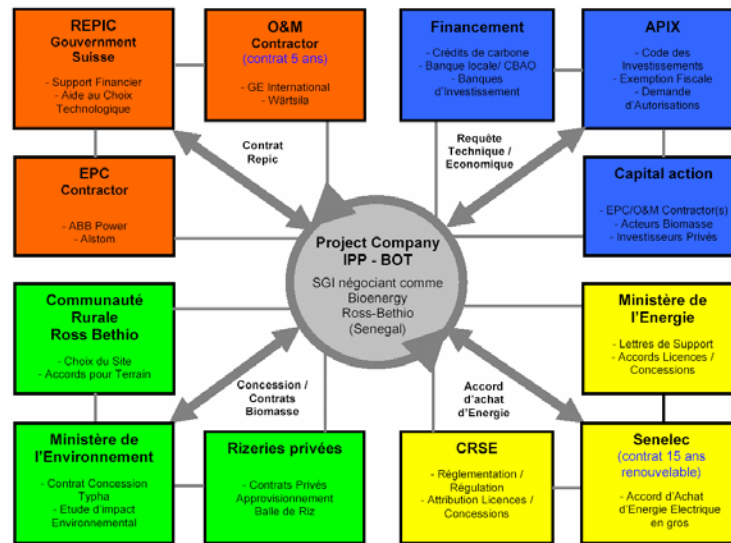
REPIC
Gouvernment Suisse

- Support Financier
- Aide au Choix Technologique

O&M
Contractor
(contrat 5 ans)

- GE International
- Wärtsila

Financement

- Crédits de carbone
- Banque locale/ CBAO
- Banques d'Investissement

APIX

- Code des Investissements
- Exemption Fiscale
- Demande d'Autorisations

Contrat Repic

Requête Technique / Economique

EPC
Contractor

- ABB Power
- Alstom

Capital action

- EPC/O&M Contractor(s)
- Acteurs Biomasse
- Investisseurs Privés

Project Company
IPP - BOT

SGI négociant comme Bioenergy Ross-Bethio (Senegal)

Communauté Rurale Ross Bethio

- Choix du Site
- Accords pour Terrain

Ministère de l'Energie

- Lettres de Support
- Accords Licences / Concessions

Concession / Contrats Biomasse

Accord d'achat d'Energie

Ministère de l'Environnement

- Contrat Concession Typha
- Etude d'impact Environnemental

Rizeries privées

- Contrats Privés Approvisionnement Balle de Riz

CRSE

- Réglementation / Régulation
- Attribution Licences / Concessions

Senelec
(contrat 15 ans renouvelable)

- Accord d'Achat d'Energie Electrique en gros